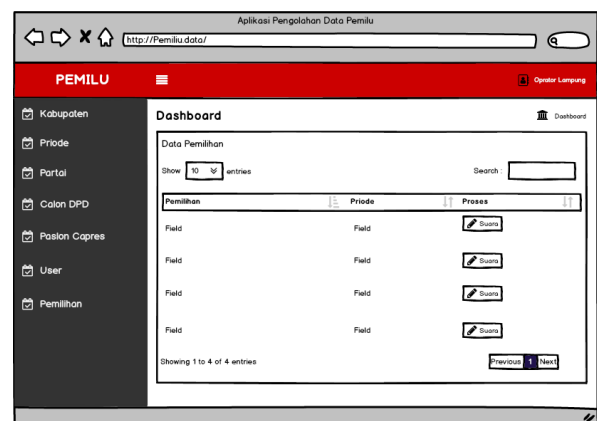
Aplikasi Pengolahan Data Pemilu

http://Pemiliu.data/

PEMILU

Oprator Lampung

Kabupaten

Priode

Partai

Calon DPD

Pasion Capres

User

Pemilihan

Dashboard

Dashboard

Data Pemilihan

Show 10 entries

Search :

| Pemilihan | Priode | Proses |
|---|---|---|
| Field | Field | Suara |
| Field | Field | Suara |
| Field | Field | Suara |
| Field | Field | Suara |

Showing 1 to 4 of 4 entries

Previous 1 Next